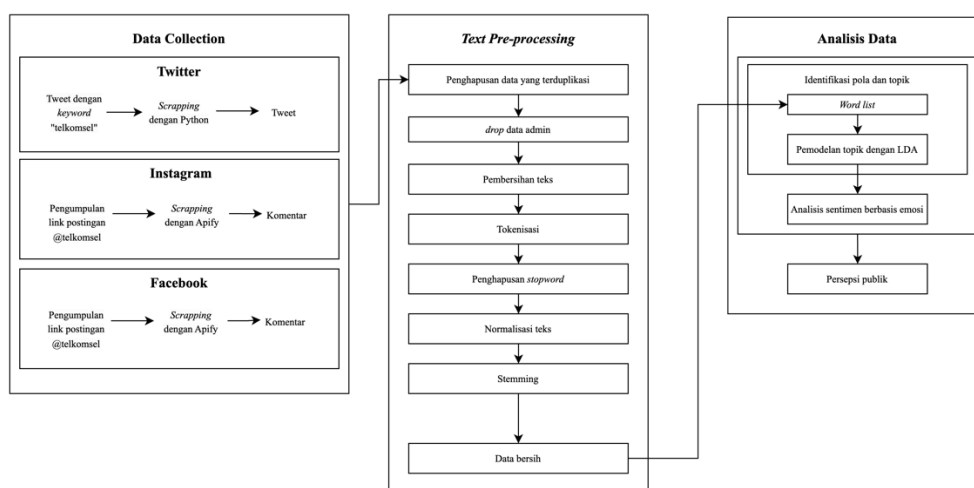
Data Collection

Twitter

Tweet dengan keyword "telkomsel"

Scrapping dengan Python

Tweet

Instagram

Pengumpulan link postingan @telkomsel

Scrapping dengan Apify

Komentar

Facebook

Pengumpulan link postingan @telkomsel

Scrapping dengan Apify

Komentar

Text Pre-processing

Penghapusan data yang terduplikasi

drop data admin

Pembersihan teks

Tokenisasi

Penghapusan stopword

Normalisasi teks

Stemming

Data bersih

Analisis Data

Identifikasi pola dan topik

Word list

Pemodelan topik dengan LDA

Analisis sentimen berbasis emosi

Persepsi publik